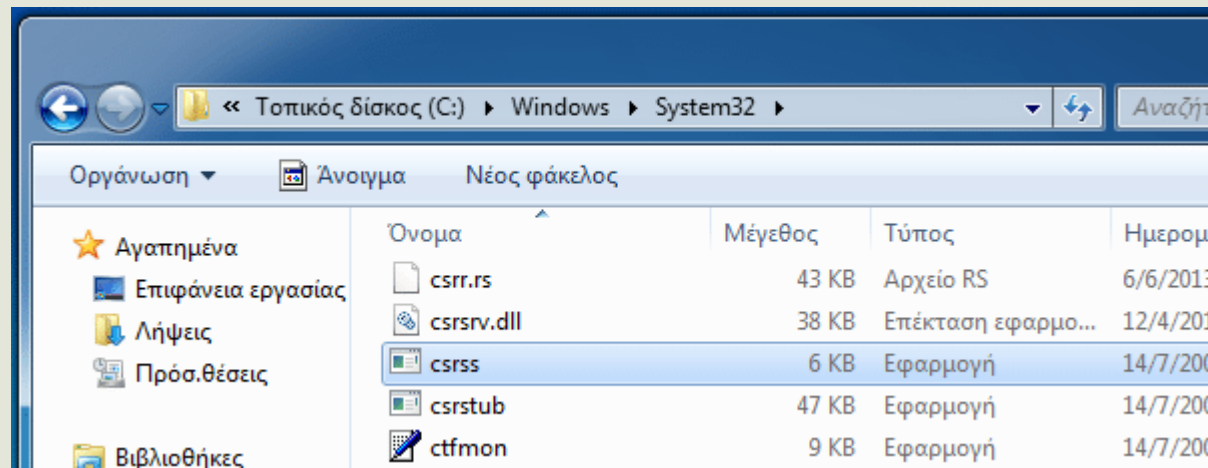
« Τοπικός δίσκος (C:) ▸ Windows ▸ System32 ▸

Αναζήτ

Οργάνωση ▾ Άνοιγμα Νέος φάκελος

Αγαπημένα
Επιφάνεια εργασίας
Λήψεις
Πρόσ.θέσεις

Βιβλιοθήκες

| Όνομα | Μέγεθος | Τύπος | Ημερομ |
|---|---|---|---|
| csrr.rs | 43 KB | Αρχείο RS | 6/6/201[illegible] |
| csrsrv.dll | 38 KB | Επέκταση εφαρμο... | 12/4/201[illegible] |
| csrss | 6 KB | Εφαρμογή | 14/7/200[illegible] |
| csrstub | 47 KB | Εφαρμογή | 14/7/200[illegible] |
| ctfmon | 9 KB | Εφαρμογή | 14/7/200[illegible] |